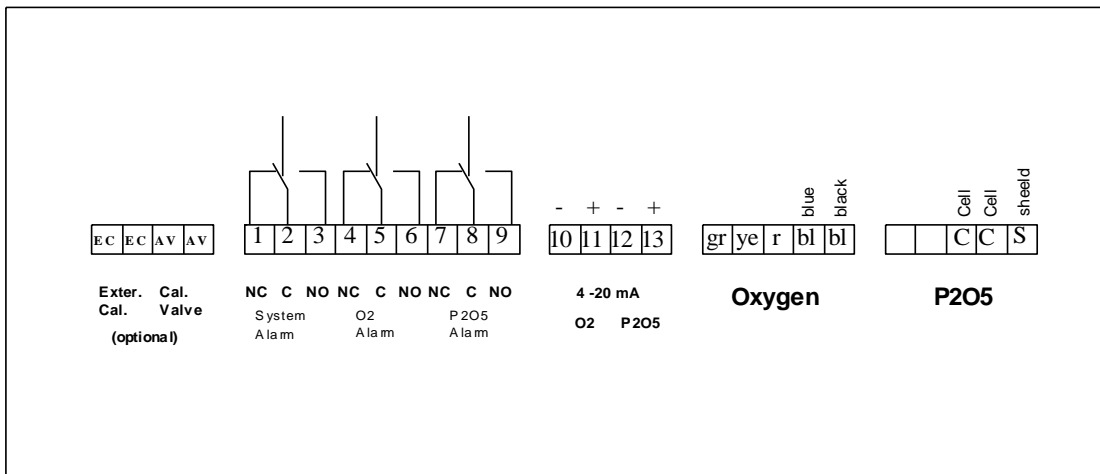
EC EC AV AV

Exter. Cal. Cal. Valve

(optional)

1 2 3 4 5 6 7 8 9

NC C NO NC C NO NC C NO

System Alarm

O2 Alarm

P2O5 Alarm

- + - +

10 11 12 13

4 -20 mA

O2 P2O5

blue black

gr ye r bl bl

Oxygen

Cell Cell sheeld

C C S

P2O5